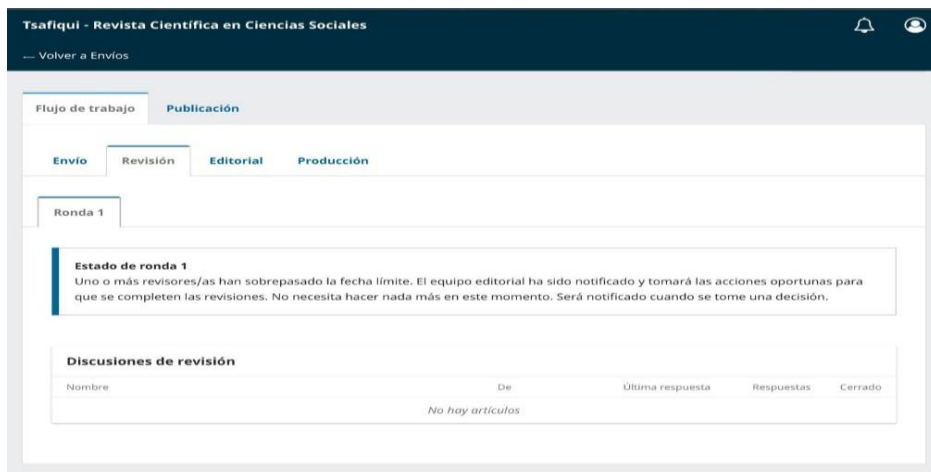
Tsafiqui - Revista Científica en Ciencias Sociales

← Volver a Envíos

Flujo de trabajo Publicación

Envío Revisión Editorial Producción

Ronda 1

Estado de ronda 1
Uno o más revisores/as han sobrepasado la fecha límite. El equipo editorial ha sido notificado y tomará las acciones oportunas para que se completen las revisiones. No necesita hacer nada más en este momento. Será notificado cuando se tome una decisión.

Discusiones de revisión

| Nombre | De | Última respuesta | Respuestas | Cerrado |
|---|---|---|---|---|
| No hay artículos | | | | |